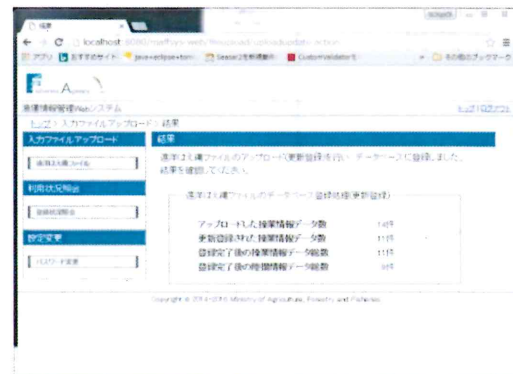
結果

localhost:8080/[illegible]

アプリ おすすめサイト java+eclipse+tom Seasar2を利用した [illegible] その他のブックマーク

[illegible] Agency

漁獲情報管理Webシステム

トップ | ログアウト

トップ > 入力ファイルアップロード > 結果

入力ファイルアップロード

漁獲日入力ファイル

利用状況照会

登録状況照会

設定変更

パスワード変更

結果

漁獲日入力ファイルのアップロード（更新登録）を行い、データベースに登録しました。結果を確認してください。

漁獲日入力ファイルのデータベース登録結果（更新登録）

アップロードした操業情報データ数 14件

更新登録された操業情報データ数 11件

登録完了後の操業情報データ総数 11件

登録完了後の漁獲情報データ総数 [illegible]件

Copyright © 2014-2016 Ministry of Agriculture, Forestry and Fisheries